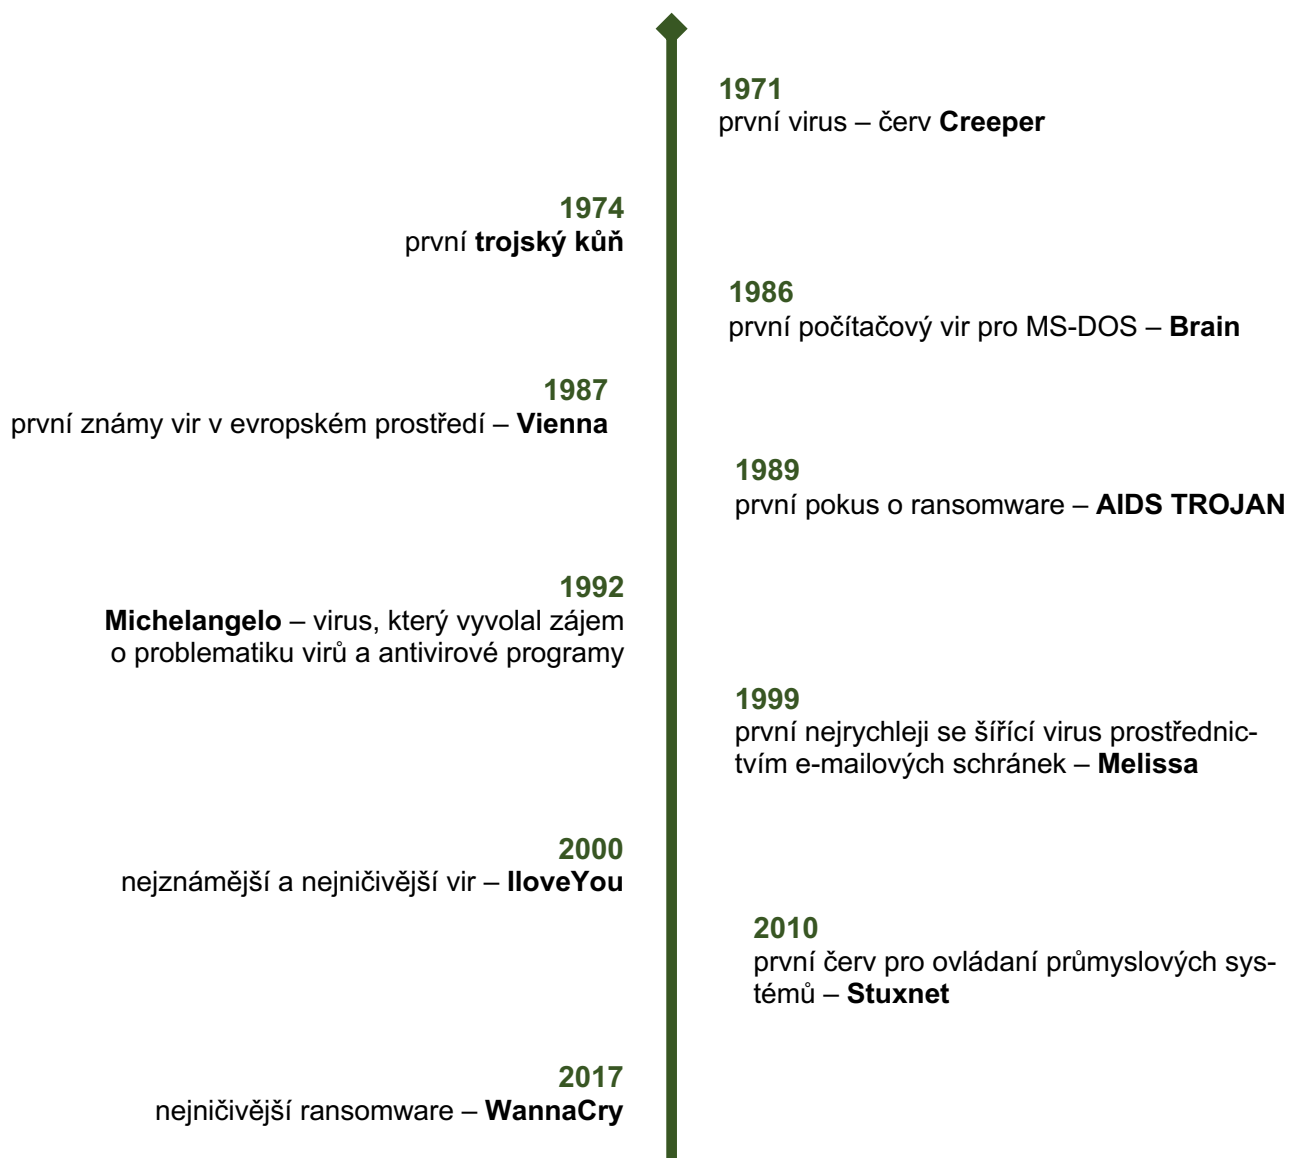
1971
první virus – červ **Creeper**

1974
první **trojský kůň**

1986
první počítačový vir pro MS-DOS – **Brain**

1987
první známy vir v evropském prostředí – **Vienna**

1989
první pokus o ransomware – **AIDS TROJAN**

1992
**Michelangelo** – virus, který vyvolal zájem o problematiku virů a antivirové programy

1999
první nejrychleji se šířící virus prostřednictvím e-mailových schránek – **Melissa**

2000
nejznámější a nejničivější vir – **IloveYou**

2010
první červ pro ovládaní průmyslových systémů – **Stuxnet**

2017
nejničivější ransomware – **WannaCry**